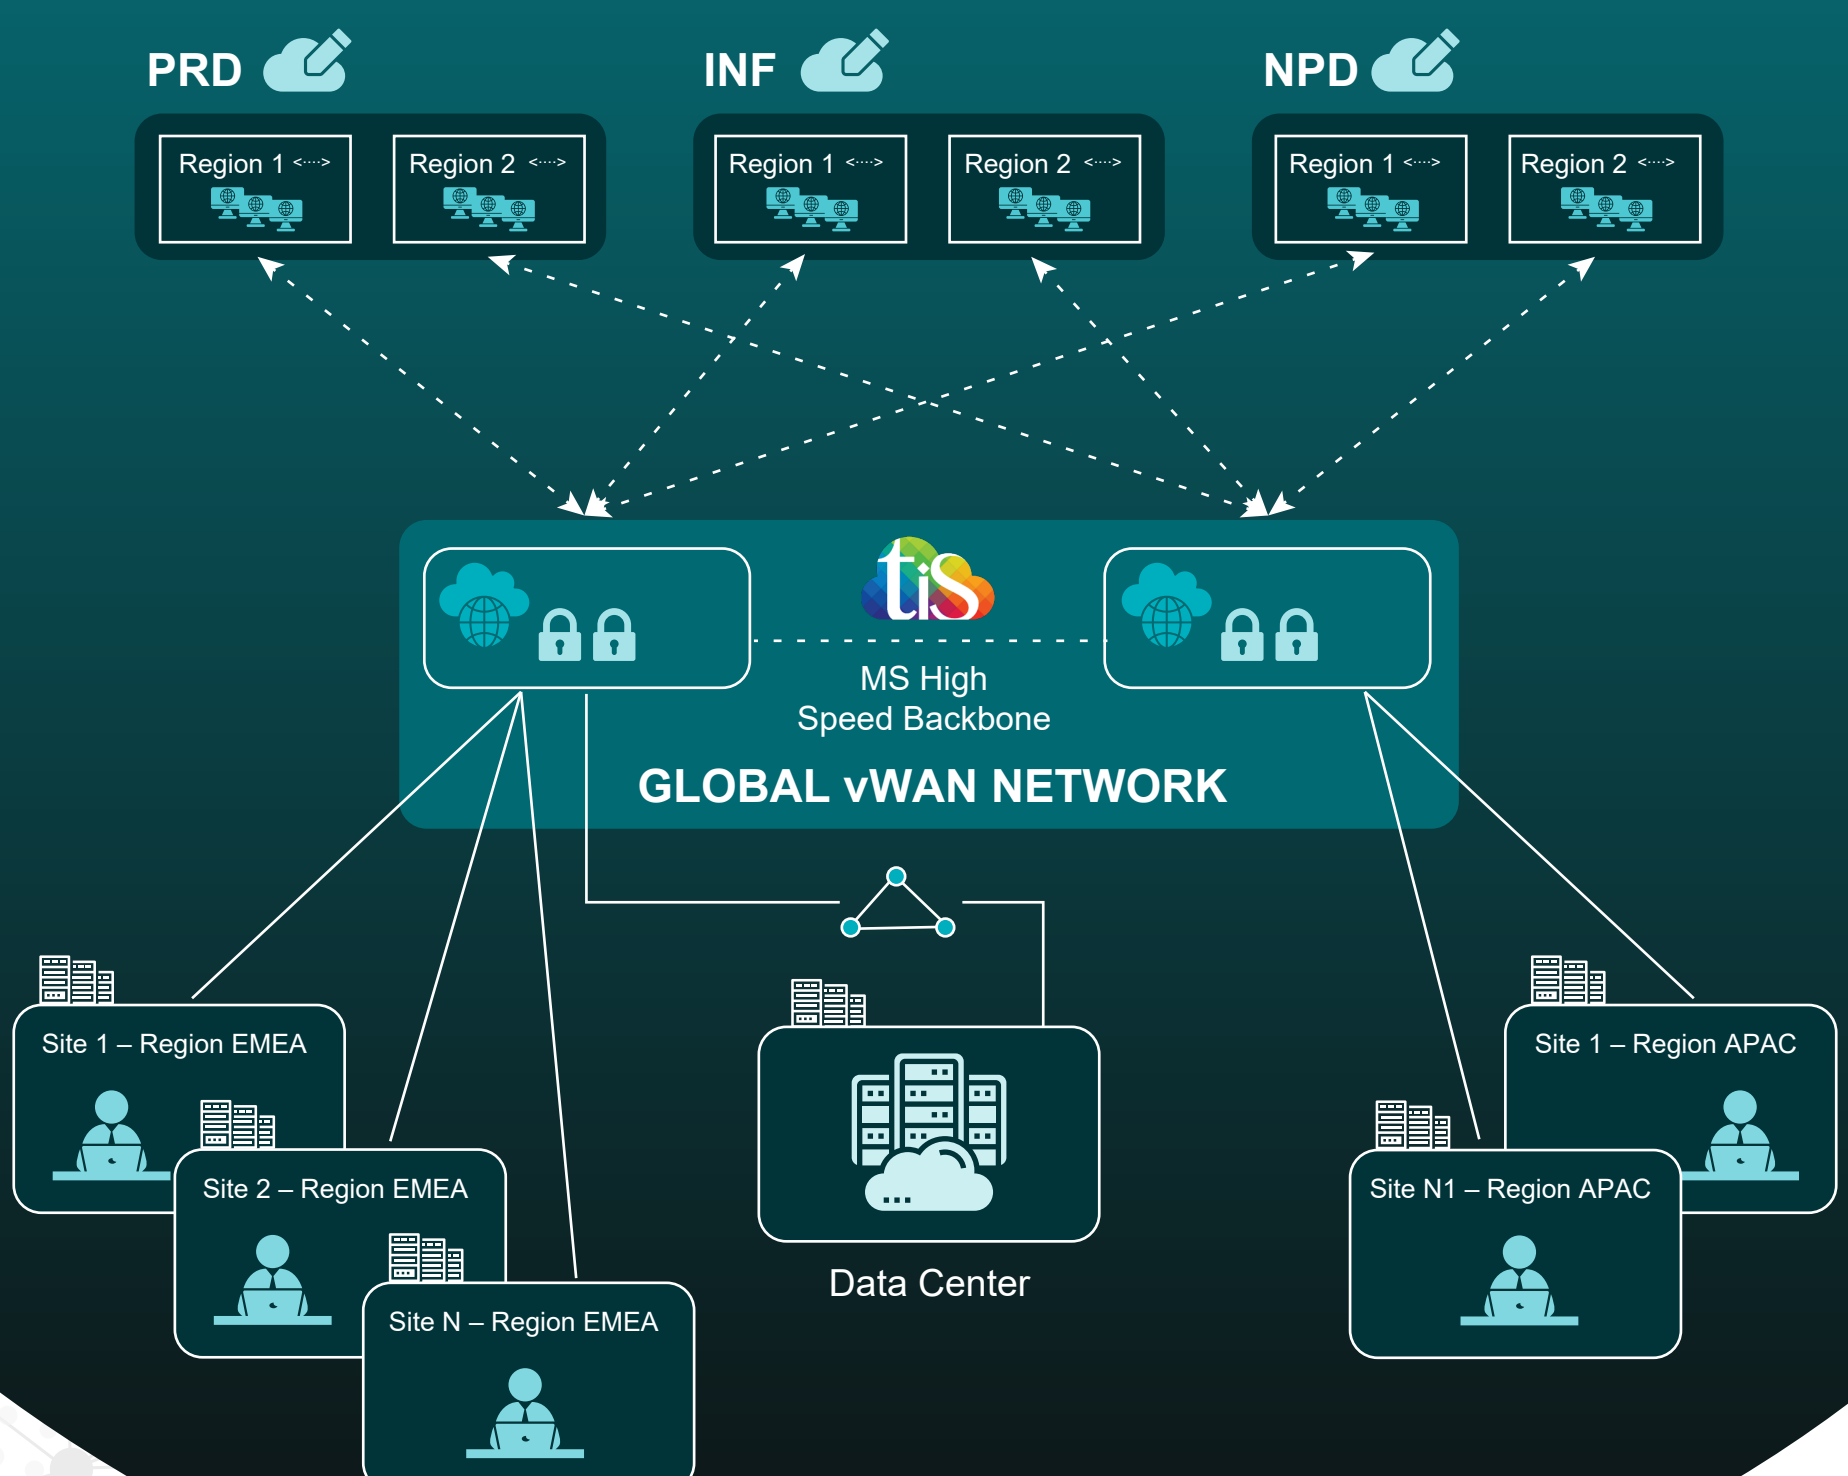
PRD

Region 1 <····> Region 2 <····>

INF

Region 1 <····> Region 2 <····>

NPD

Region 1 <····> Region 2 <····>

tis

MS High Speed Backbone

GLOBAL vWAN NETWORK

Site 1 – Region EMEA

Site 2 – Region EMEA

Site N – Region EMEA

Data Center

Site 1 – Region APAC

Site N1 – Region APAC